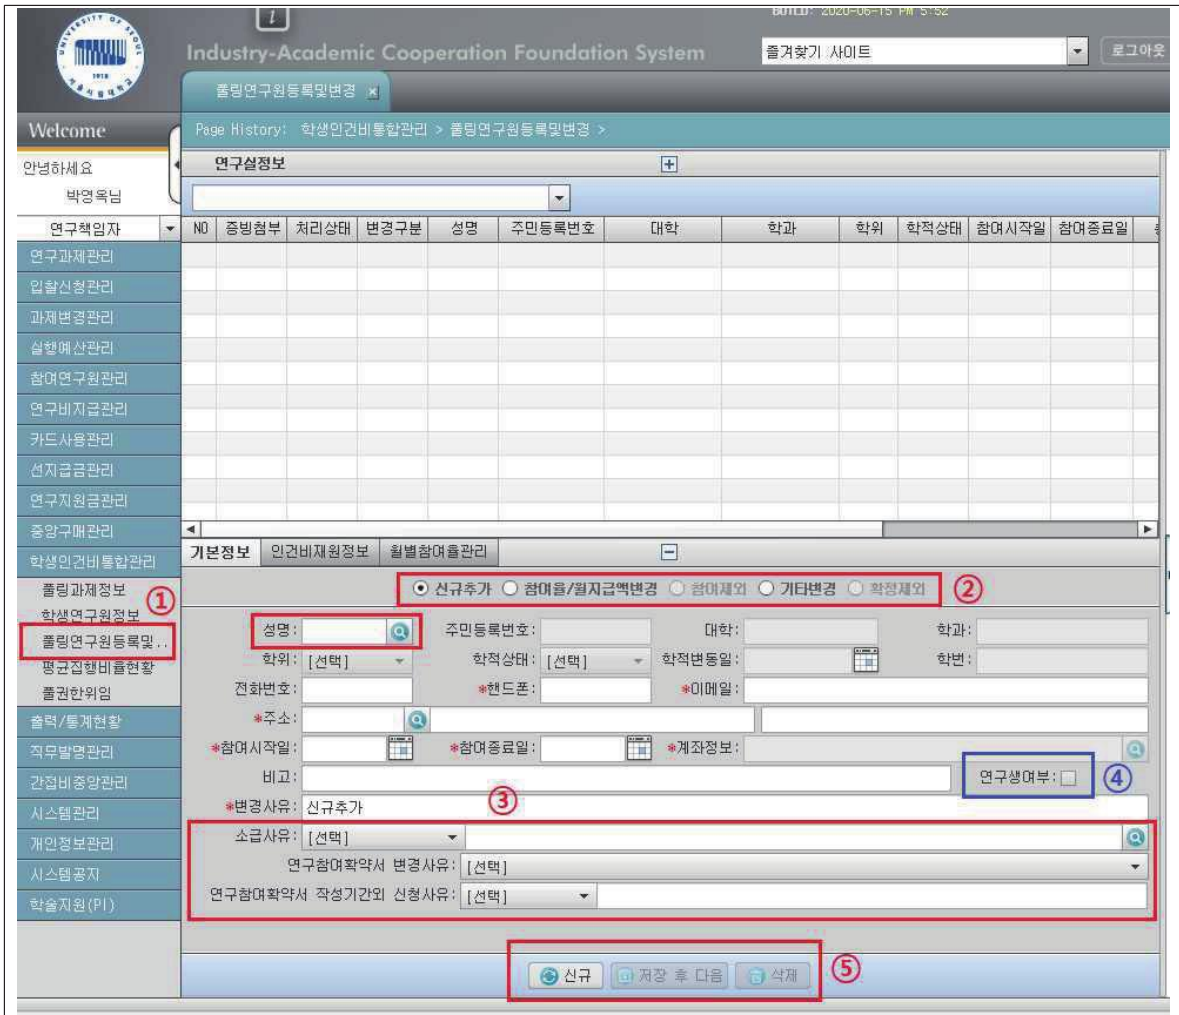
BUILD: 2020-06-15 PM 5:52

Industry-Academic Cooperation Foundation System

즐겨찾기 사이트

로그아웃

풀링연구원등록및변경

Welcome

Page History: 학생인건비통합관리 > 풀링연구원등록및변경 >

안녕하세요

박영옥님

연구책임자

연구실정보

| NO | 증빙첨부 | 처리상태 | 변경구분 | 성명 | 주민등록번호 | 대학 | 학과 | 학위 | 학적상태 | 참여시작일 | 참여종료일 |
|---|---|---|---|---|---|---|---|---|---|---|---|

연구과제관리
입찰신청관리
과제변경관리
실행예산관리
참여연구원관리
연구비지급관리
카드사용관리
선지급금관리
연구지원금관리
중앙구매관리
학생인건비통합관리
풀링과제정보
학생연구원정보
풀링연구원등록및..
평균집행비율현황
풀권한위임
출력/통계현황
직무발명관리
간접비중앙관리
시스템관리
개인정보관리
시스템공지
학술지원(PI)

①

기본정보 인건비재원정보 월별참여율관리

신규추가 참여율/월지급액변경 참여제외 기타변경 학적제외 ②

성명:
주민등록번호:
대학:
학과:
학위: [선택]
학적상태: [선택]
학적변동일:
학번:
전화번호:
*핸드폰:
*이메일:
*주소:
*참여시작일:
*참여종료일:
*계좌정보:
비고:
연구생여부: ④
*변경사유: 신규추가 ③
소급사유: [선택]
연구참여확약서 변경사유: [선택]
연구참여확약서 작성기간외 신청사유: [선택]

신규 저장 후 다음 삭제 ⑤